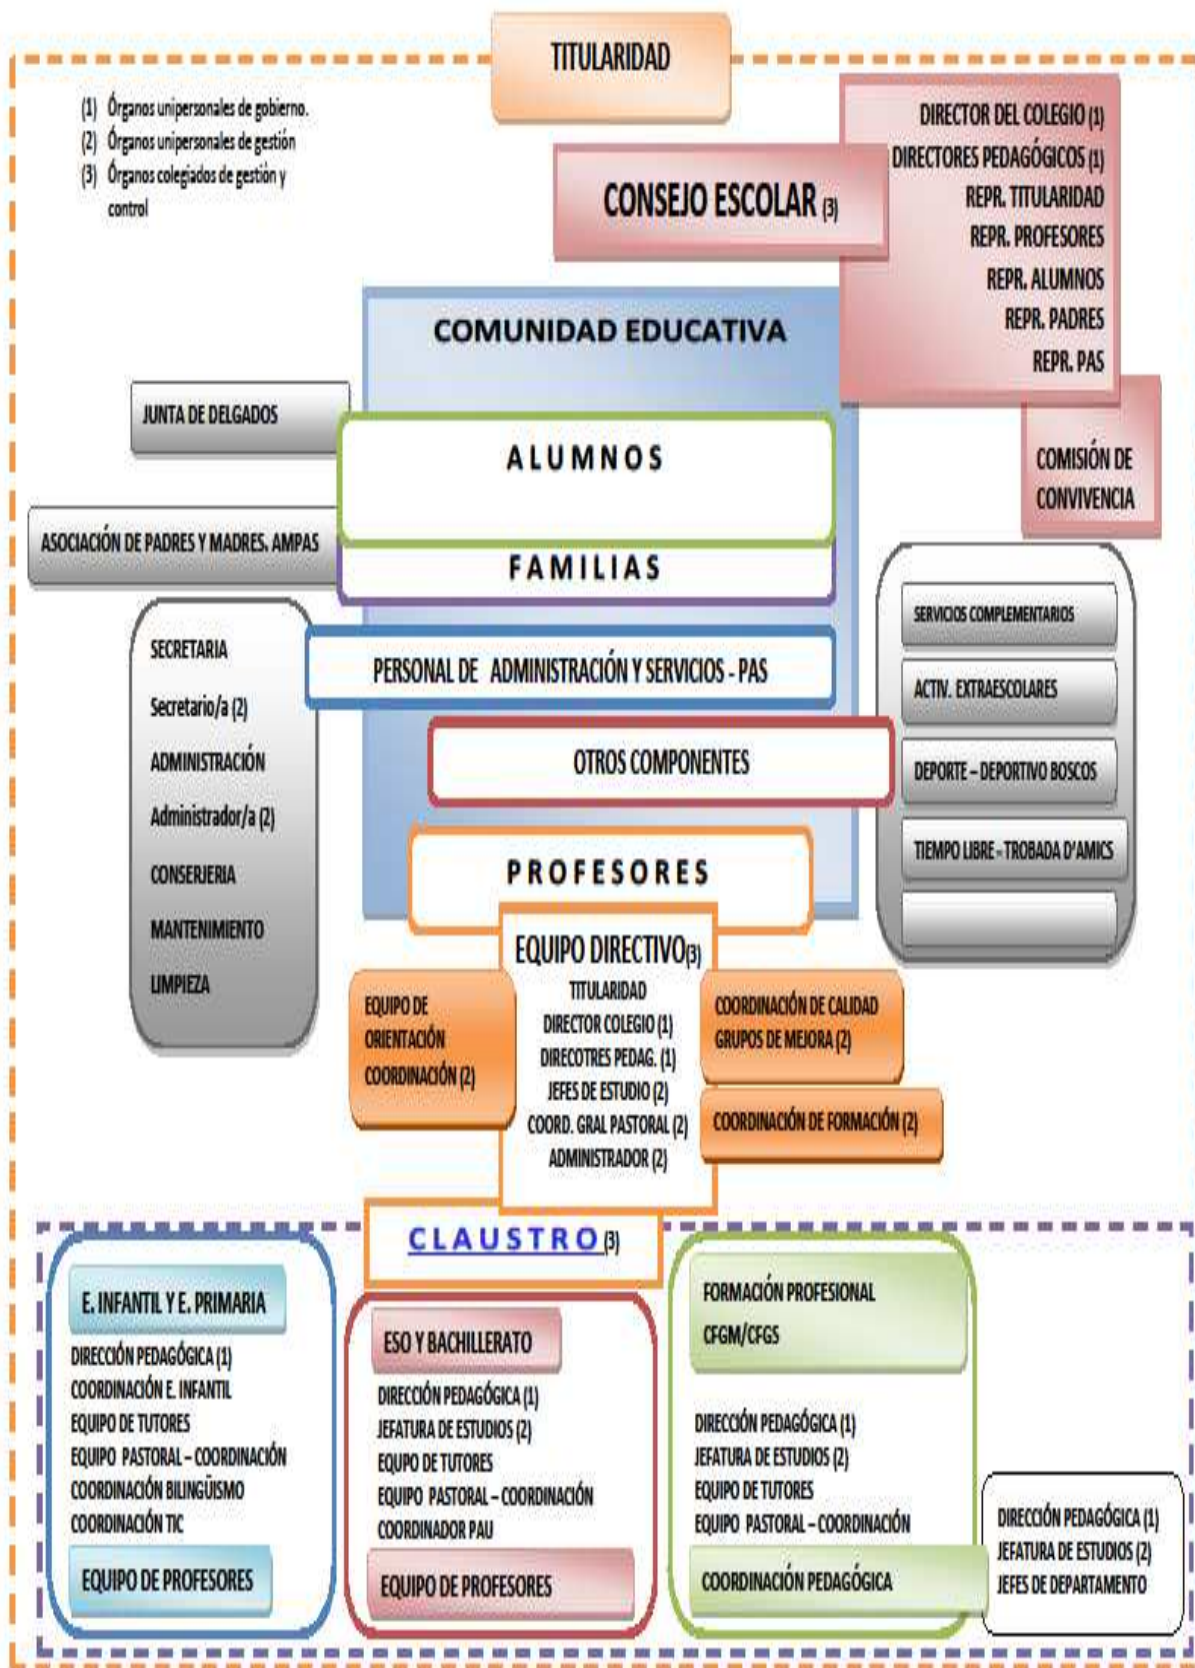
TITULARIDAD

(1) Órganos unipersonales de gobierno.
(2) Órganos unipersonales de gestión
(3) Órganos colegiados de gestión y control

CONSEJO ESCOLAR (3)

DIRECTOR DEL COLEGIO (1)
DIRECTORES PEDAGÓGICOS (1)
REPR. TITULARIDAD
REPR. PROFESORES
REPR. ALUMNOS
REPR. PADRES
REPR. PAS

COMISIÓN DE CONVIVENCIA

COMUNIDAD EDUCATIVA

JUNTA DE DELGADOS

ALUMNOS

ASOCIACIÓN DE PADRES Y MADRES. AMPAS

FAMILIAS

SECRETARIA
Secretario/a (2)
ADMINISTRACIÓN
Administrador/a (2)
CONSERJERIA
MANTENIMIENTO
LIMPIEZA

PERSONAL DE ADMINISTRACIÓN Y SERVICIOS - PAS

OTROS COMPONENTES

SERVICIOS COMPLEMENTARIOS
ACTIV. EXTRAESCOLARES
DEPORTE – DEPORTIVO BOSCOS
TIEMPO LIBRE - TROBADA D'AMICS

PROFESORES

EQUIPO DIRECTIVO(3)
TITULARIDAD
DIRECTOR COLEGIO (1)
DIRECOTRES PEDAG. (1)
JEFES DE ESTUDIO (2)
COORD. GRAL PASTORAL (2)
ADMINISTRADOR (2)

EQUIPO DE ORIENTACIÓN COORDINACIÓN (2)

COORDINACIÓN DE CALIDAD GRUPOS DE MEJORA (2)

COORDINACIÓN DE FORMACIÓN (2)

CLAUSTRO(3)

E. INFANTIL Y E. PRIMARIA
DIRECCIÓN PEDAGÓGICA (1)
COORDINACIÓN E. INFANTIL
EQUIPO DE TUTORES
EQUIPO PASTORAL – COORDINACIÓN
COORDINACIÓN BILINGÜISMO
COORDINACIÓN TIC
EQUIPO DE PROFESORES

ESO Y BACHILLERATO
DIRECCIÓN PEDAGÓGICA (1)
JEFATURA DE ESTUDIOS (2)
EQUIPO DE TUTORES
EQUIPO PASTORAL – COORDINACIÓN
COORDINADOR PAU
EQUIPO DE PROFESORES

FORMACIÓN PROFESIONAL
CFGM/CFGS
DIRECCIÓN PEDAGÓGICA (1)
JEFATURA DE ESTUDIOS (2)
EQUIPO DE TUTORES
EQUIPO PASTORAL – COORDINACIÓN
COORDINACIÓN PEDAGÓGICA

DIRECCIÓN PEDAGÓGICA (1)
JEFATURA DE ESTUDIOS (2)
JEFES DE DEPARTAMENTO